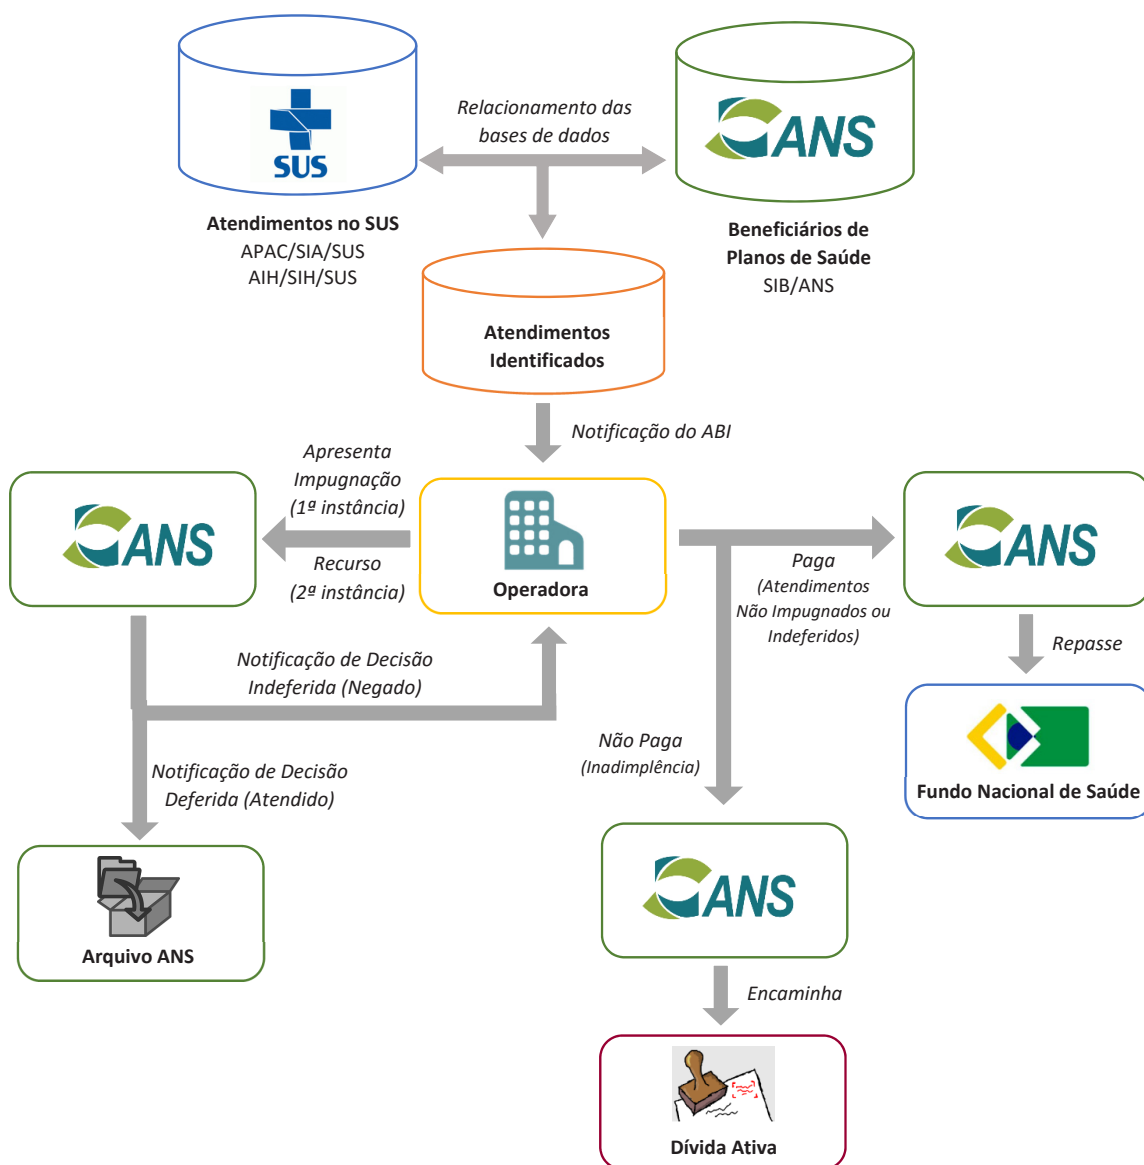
SUS

Relacionamento das bases de dados

ANS

Atendimentos no SUS
APAC/SIA/SUS
AIH/SIH/SUS

Beneficiários de Planos de Saúde
SIB/ANS

Atendimentos Identificados

Notificação do ABI

Apresenta Impugnação (1ª instância)

ANS

Recurso (2ª instância)

Operadora

Paga (Atendimentos Não Impugnados ou Indeferidos)

ANS

Repasse

Fundo Nacional de Saúde

Notificação de Decisão Indeferida (Negado)

Não Paga (Inadimplência)

Notificação de Decisão Deferida (Atendido)

Arquivo ANS

ANS

Encaminha

Dívida Ativa